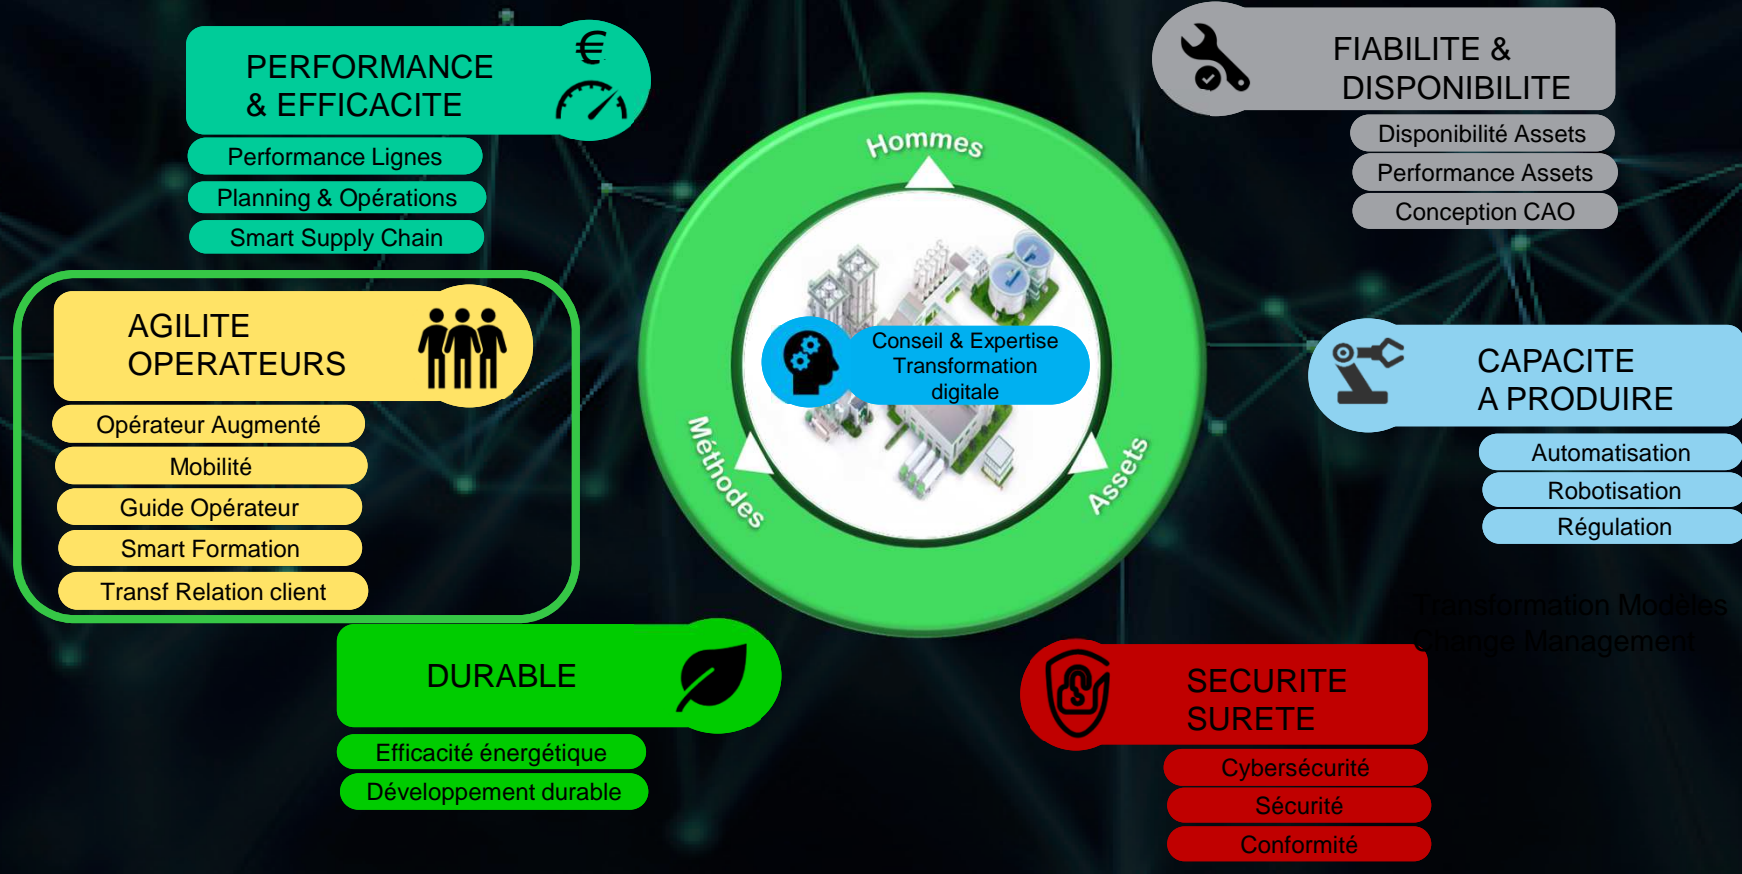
PERFORMANCE & EFFICACITE

Performance Lignes
Planning & Opérations
Smart Supply Chain

FIABILITE & DISPONIBILITE

Disponibilité Assets
Performance Assets
Conception CAO

Hommes

Conseil & Expertise Transformation digitale

Méthodes

Assets

AGILITE OPERATEURS

Opérateur Augmenté
Mobilité
Guide Opérateur
Smart Formation
Transf Relation client

CAPACITE A PRODUIRE

Automatisation
Robotisation
Régulation

Transformation Modèles
Change Management

DURABLE

Efficacité énergétique
Développement durable

SECURITE SURETE

Cybersécurité
Sécurité
Conformité